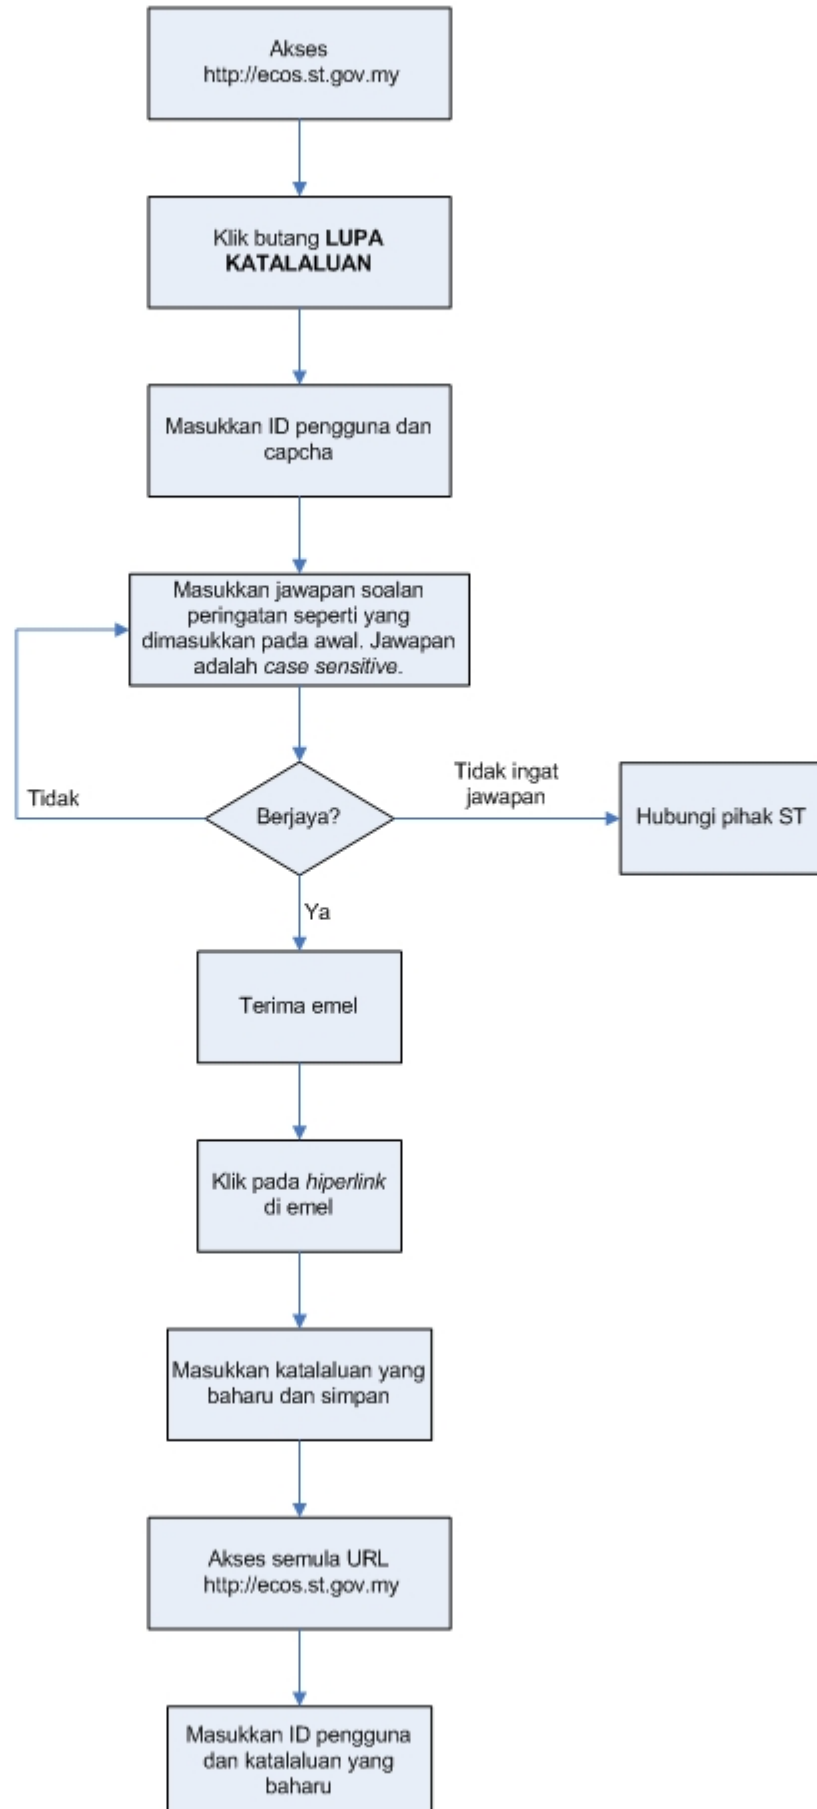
Akses
http://ecos.st.gov.my

Klik butang **LUPA KATALALUAN**

Masukkan ID pengguna dan capcha

Masukkan jawapan soalan peringatan seperti yang dimasukkan pada awal. Jawapan adalah *case sensitive*.

Tidak

Berjaya?

Tidak ingat jawapan

Hubungi pihak ST

Ya

Terima emel

Klik pada *hiperlink* di emel

Masukkan katalaluan yang baharu dan simpan

Akses semula URL
http://ecos.st.gov.my

Masukkan ID pengguna dan katalaluan yang baharu